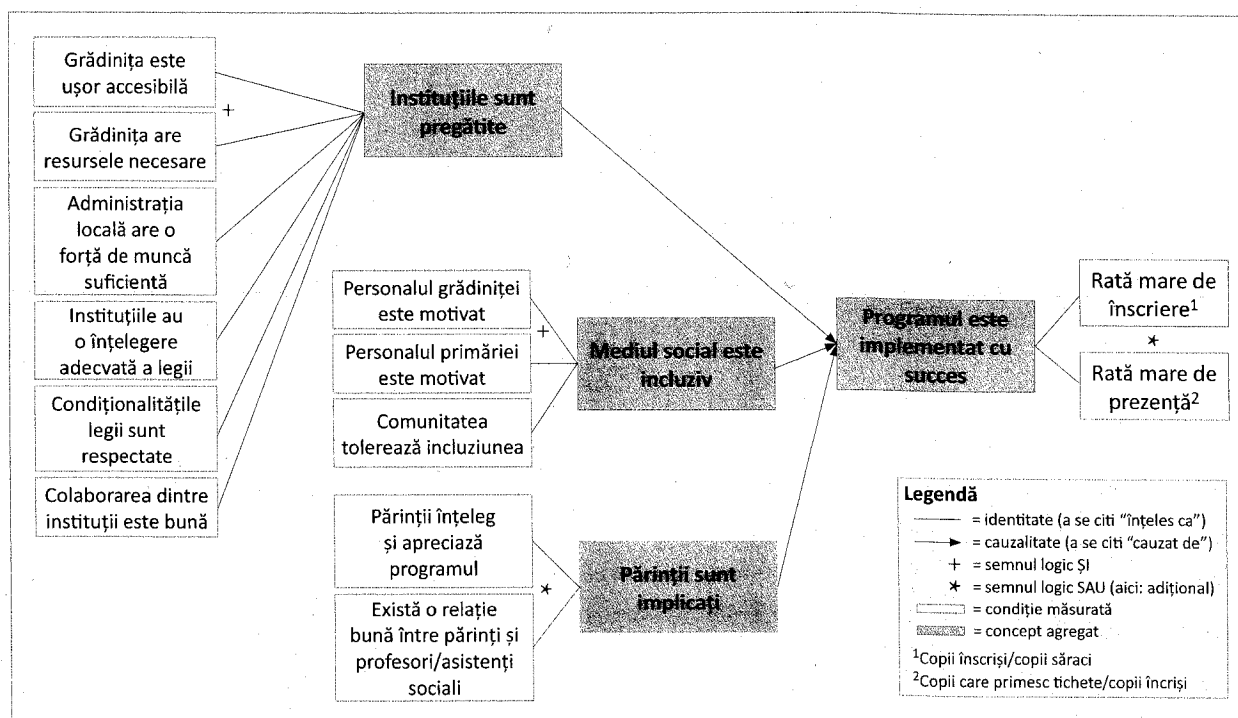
Grădinița este ușor accesibilă

+

Grădinița are resursele necesare

Administrația locală are o forță de muncă suficientă

Instituțiile au o înțelegere adecvată a legii

Condiționalitățile legii sunt respectate

Colaborarea dintre instituții este bună

Instituțiile sunt pregătite

Personalul grădiniței este motivat

+

Personalul primăriei este motivat

Comunitatea tolerează incluziunea

Mediul social este incluziv

Părinții înțeleg și apreciază programul

*

Există o relație bună între părinți și profesori/asistenți sociali

Părinții sunt implicați

Programul este implementat cu succes

Rată mare de înscriere$^1$

*

Rată mare de prezență$^2$

Legendă
= identitate (a se citi "înțeles ca")
= cauzalitate (a se citi "cauzat de")
+ = semnul logic ȘI
* = semnul logic SAU (aici: adițional)
= condiție măsurată
= concept agregat

$^1$Copii înscriși/copii săraci
$^2$Copii care primesc tichete/copii încriși